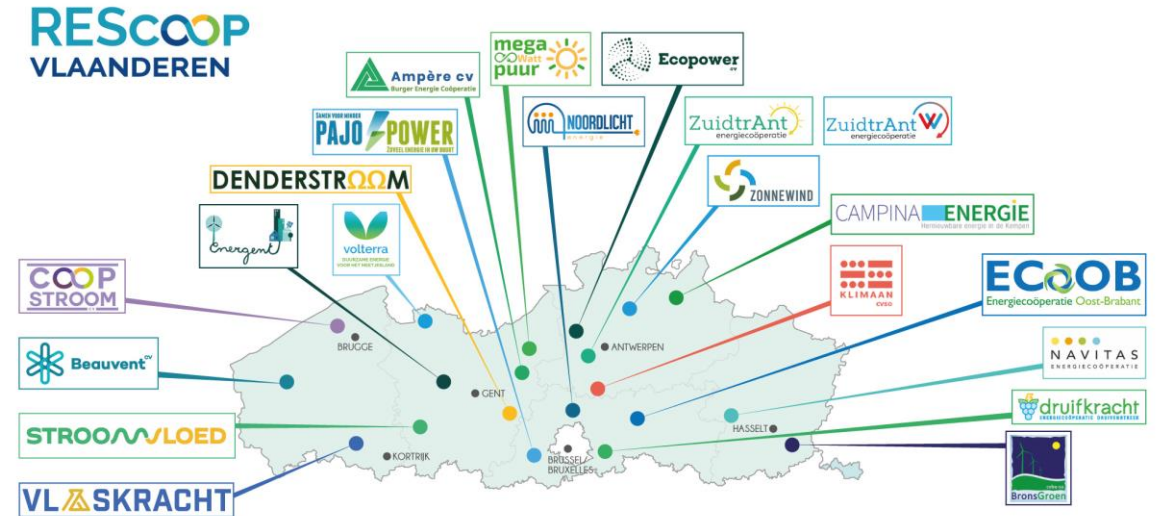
RESCOOP
VLAANDEREN

Ampère cv
Burger Energie Coöperatie

mega Watt puur

Ecopower

SAMEN VOOR MINDER
PAJO POWER
ZOVEEL ENERGIE IN ONS BUURT

NOORDLICHT
energie

ZuidtrAnt
energiecoöperatie

ZuidtrAnt
energiecoöperatie

DENDERSTROOM

ZONNEWIND

CAMPINA ENERGIE
Hernieuwbare energie in de Kempen

Energent

volterra
DUURZAME ENERGIE VOOR HET MEETJESLAND

COOP STROOM

KLIMAAN
cvso

ECOOB
Energiecoöperatie Oost-Brabant

Beauvent cv

BRUGGE

ANTWERPEN

NAVITAS
ENERGIECOÖPERATIE

GENT

druifkracht

HASSELT

STROOMVLOED

KORTRIJK

BRUSSEL/ BRUXELLES

VLASKRACHT

BronsGroen